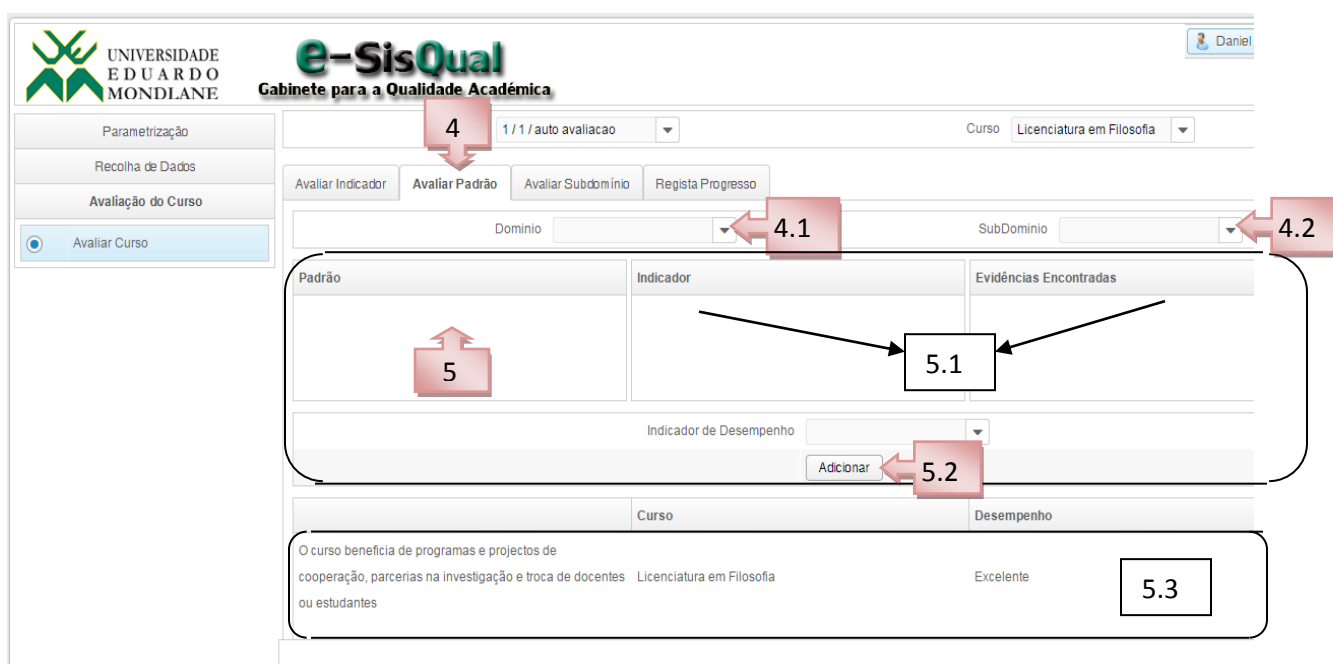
UNIVERSIDADE EDUARDO MONDLANE

e-SisQual
Gabinete para a Qualidade Académica

Daniel

Parametrização
Recolha de Dados
Avaliação do Curso
Avaliar Curso

4

1 / 1 / auto avaliacao

Curso Licenciatura em Filosofia

Avaliar Indicador | Avaliar Padrão | Avaliar Subdomínio | Regista Progresso

Dominio 4.1 SubDominio 4.2

| Padrão | Indicador | Evidências Encontradas |
|---|---|---|
| 5 | 5.1 | |

Indicador de Desempenho

Adicionar 5.2

| | Curso | Desempenho |
|---|---|---|
| O curso beneficia de programas e projectos de cooperação, parcerias na investigação e troca de docentes ou estudantes | Licenciatura em Filosofia | Excelente |

5.3